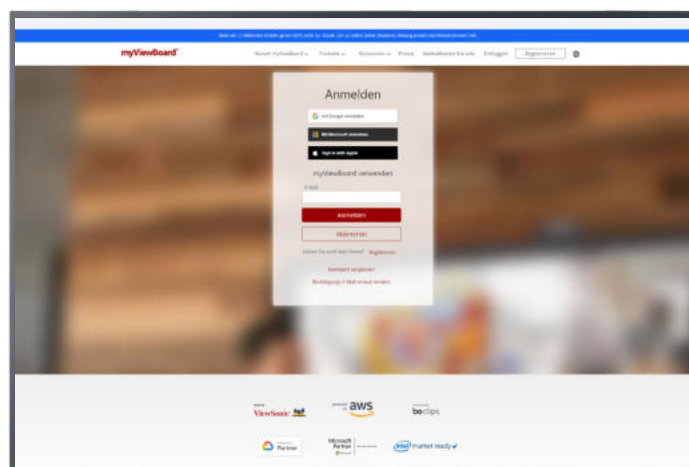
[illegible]

myViewBoard

Über myViewBoard | Produkte | Ressourcen | Preise | Kontaktieren Sie uns | Einloggen | Registrieren

Anmelden

Mit Google anmelden

Mit Microsoft anmelden

Sign in with Apple

myViewBoard verwenden

E-Mail

Anmelden

Abbrechen

Haben Sie noch kein Konto? Registrieren

Kennwort vergessen

Bestätigungs-E-Mail erneut senden

ViewSonic

aws

boclips

Partner

Microsoft Partner

intel market ready